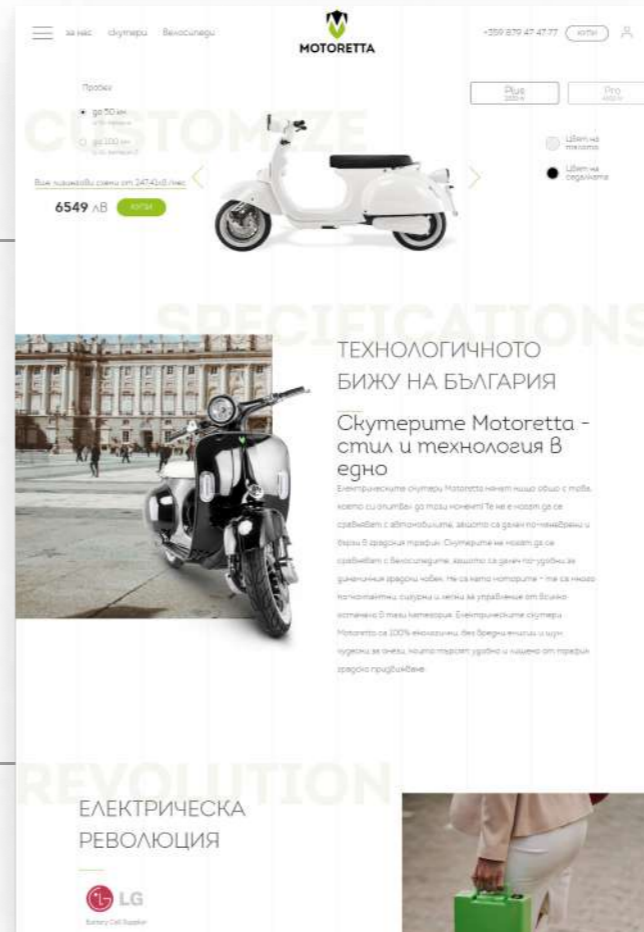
за нас скутери Велосипеди

MOTORETTA

+359 879 47 47 77 купи

Пробег

до 50 км

до 100 км

Plus

Pro

CUSTOMIZE

Цвят на тялото

Цвят на седалката

Вж лизингови схеми от 247.42лв /мес

6549 лв купи

SPECIFICATIONS

ТЕХНОЛОГИЧНОТО БИЖУ НА БЪЛГАРИЯ

Скутерите Motoretta - стил и технология в едно

Електрическите скутери Motoretta нямат нищо общо с това, което си спомняте до тази момент! Те не е нужно да се сравняват с автомобилите, защото са далеч по-маневрени и бързи в градския трафик. Скутерите не искат да се сравняват с велосипедите, защото са далеч по-удобни за ежедневните градски нужди. Не са като мотори - те са нещо по-компактни, сигурни и лесни за управление от всичко останало в тази категория. Електрическите скутери Motoretta са 100% екологични, без вредни емисии и шум, чудесни за онези, които търсят удобно и пъргаво от трафик градско придвижване.

REVOLUTION

ЕЛЕКТРИЧЕСКА РЕВОЛЮЦИЯ

LG

Battery Cell Supplier